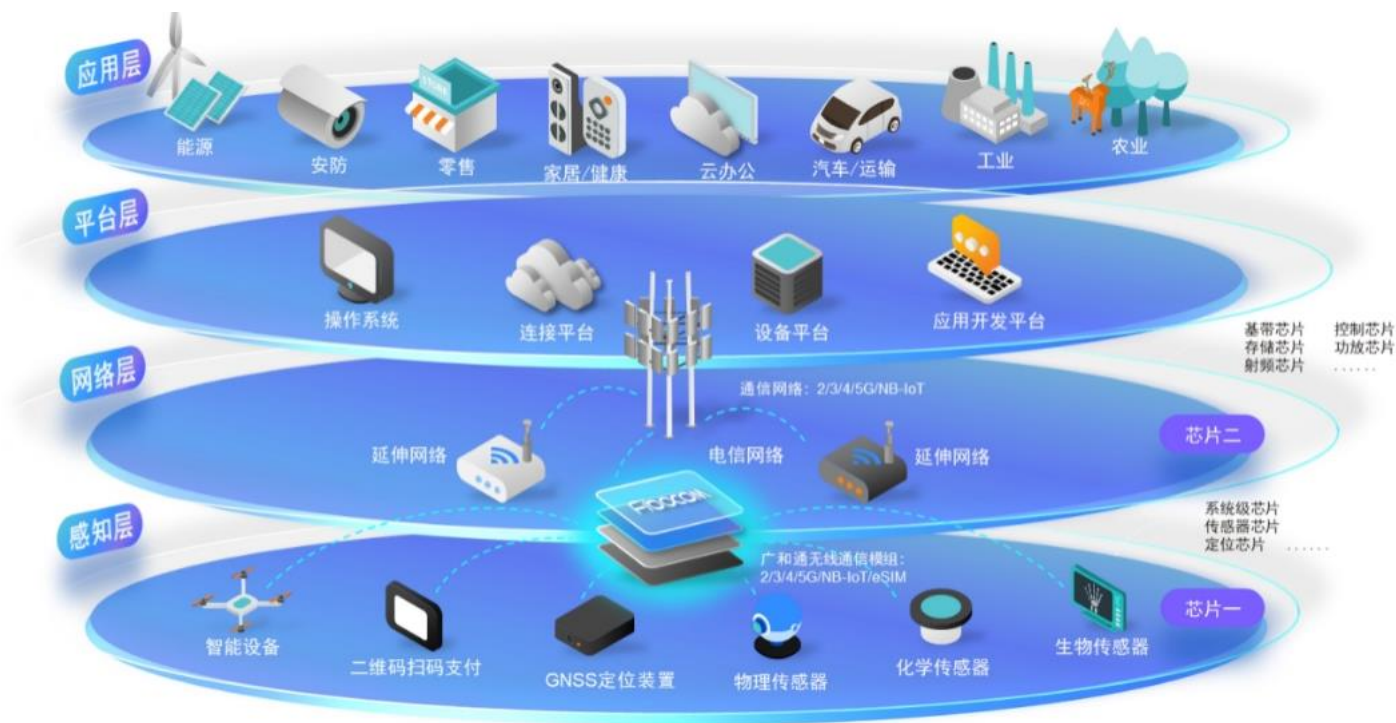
应用层

能源　安防　零售　家居/健康　云办公　汽车/运输　工业　农业

平台层

操作系统　连接平台　设备平台　应用开发平台

基带芯片　控制芯片
存储芯片　功放芯片
射频芯片　……

网络层

通信网络：2/3/4/5G/NB-IoT

延伸网络　电信网络　延伸网络

芯片二

FIBOCOM

系统级芯片
传感器芯片
定位芯片　……

感知层

广和通无线通信模组：
2/3/4/5G/NB-IoT/eSIM

智能设备　二维码扫码支付　GNSS定位装置　物理传感器　化学传感器　生物传感器

芯片一